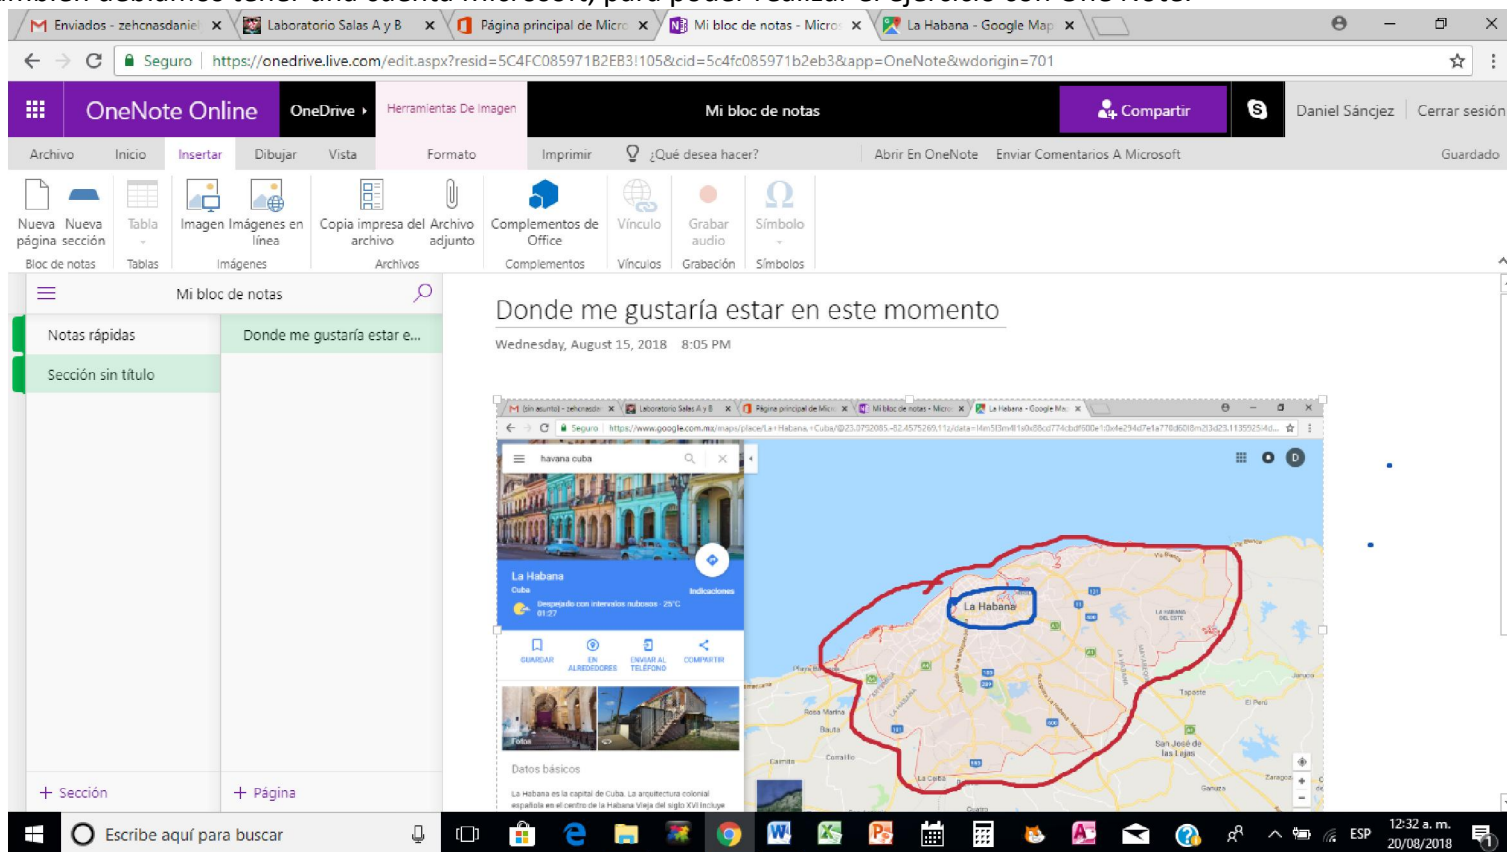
también debíamos tener una cuenta Microsoft, para poder realizar el ejercicio con One Note.

Enviados - zehcnasdaniel ×
Laboratorio Salas A y B ×
Página principal de Micro ×
Mi bloc de notas - Micro ×
La Habana - Google Map ×

Seguro https://onedrive.live.com/edit.aspx?resid=5C4FC085971B2EB3!105&cid=5c4fc085971b2eb3&app=OneNote&wdorigin=701

OneNote Online OneDrive › Herramientas De Imagen Mi bloc de notas Compartir Daniel Sánçez Cerrar sesión

Archivo Inicio Insertar Dibujar Vista Formato Imprimir ¿Qué desea hacer? Abrir En OneNote Enviar Comentarios A Microsoft Guardado

Nueva página Nueva sección Bloc de notas Tabla Tablas Imagen Imágenes en línea Imágenes Copia impresa del archivo Archivo adjunto Archivos Complementos de Office Complementos Vínculo Vínculos Grabar audio Grabación Símbolo Símbolos

Mi bloc de notas
Notas rápidas
Sección sin título
Donde me gustaría estar e...
+ Sección
+ Página

Donde me gustaría estar en este momento
Wednesday, August 15, 2018 8:05 PM

havana cuba
La Habana
Cuba
Indicaciones
Despejado con intervalos nubosos · 29°C
GUARDAR EN ALREDEDORES ENVIAR AL TELÉFONO COMPARTIR
Fotos
Datos básicos
La Habana es la capital de Cuba. La arquitectura colonial española en el centro de la Habana Vieja del siglo XVI incluye
La Habana
Tapaste
San José de las Lajas
Santa María
Bauta
Caimito

Escribe aquí para buscar
ESP 12:32 a. m. 20/08/2018